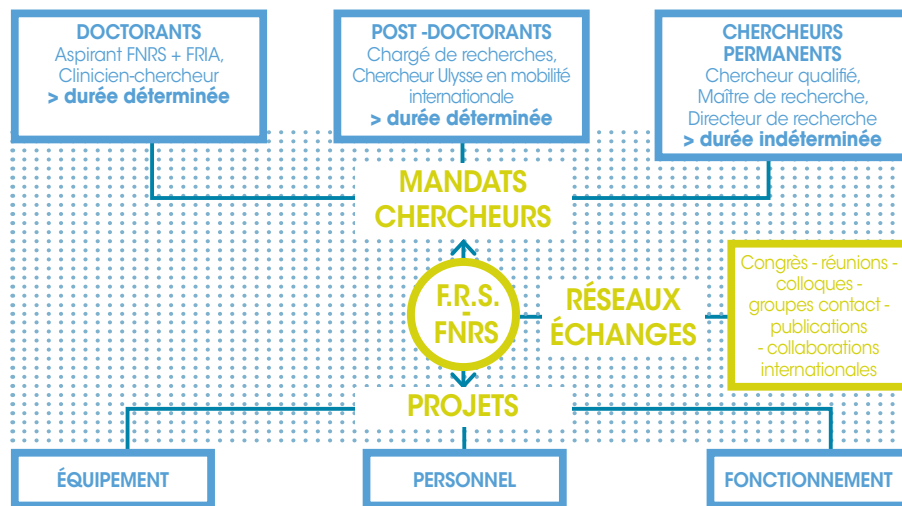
DOCTORANTS
Aspirant FNRS + FRIA,
Clinicien-chercheur
> durée déterminée

POST -DOCTORANTS
Chargé de recherches,
Chercheur Ulysse en mobilité internationale
> durée déterminée

CHERCHEURS PERMANENTS
Chercheur qualifié,
Maître de recherche,
Directeur de recherche
> durée indéterminée

MANDATS CHERCHEURS

F.R.S. - FNRS

RÉSEAUX ÉCHANGES

Congrès - réunions - colloques - groupes contact - publications - collaborations internationales

PROJETS

ÉQUIPEMENT

PERSONNEL

FONCTIONNEMENT